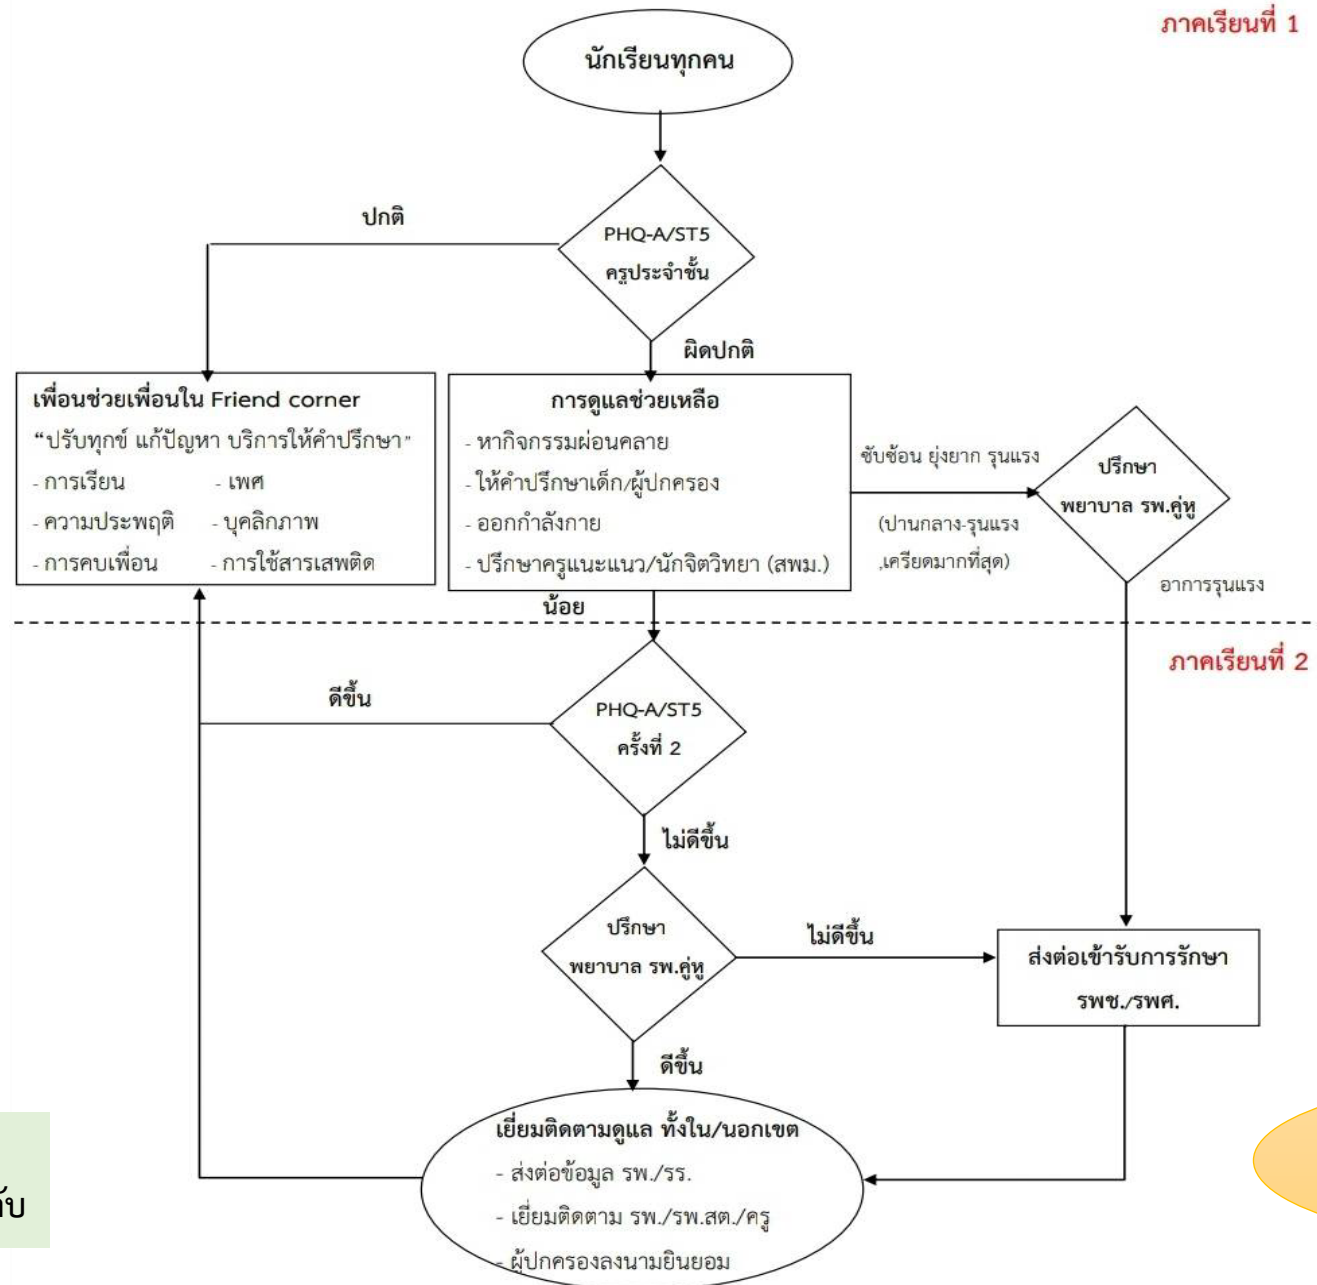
ภาคเรียนที่ 1

นักเรียนทุกคน

ปกติ

PHQ-A/ST5
ครูประจำชั้น

ผิดปกติ

เพื่อนช่วยเพื่อนใน Friend corner
"ปรับทุกข์ แก้ปัญหา บริการให้คำปรึกษา"
- การเรียน - เพศ
- ความประพฤติ - บุคลิกภาพ
- การคบเพื่อน - การใช้สารเสพติด

การดูแลช่วยเหลือ
- หากิจกรรมผ่อนคลาย
- ให้คำปรึกษาเด็ก/ผู้ปกครอง
- ออกกำลังกาย
- ปรึกษาครูแนะแนว/นักจิตวิทยา (สพม.)

ซับซ้อน ยุ่งยาก รุนแรง

(ปานกลาง-รุนแรง ,เครียดมากที่สุด)

ปรึกษา
พยาบาล รพ.คู่หู

อาการรุนแรง

น้อย

ภาคเรียนที่ 2

ดีขึ้น

PHQ-A/ST5
ครั้งที่ 2

ไม่ดีขึ้น

ปรึกษา
พยาบาล รพ.คู่หู

ไม่ดีขึ้น

ส่งต่อเข้ารับการรักษา
รพช./รพศ.

ดีขึ้น

เยี่ยมติดตามดูแล ทั้งใน/นอกเขต
- ส่งต่อข้อมูล รพ./รร.
- เยี่ยมติดตาม รพ./รพ.สต./ครู
- ผู้ปกครองลงนามยินยอม

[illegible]ับ